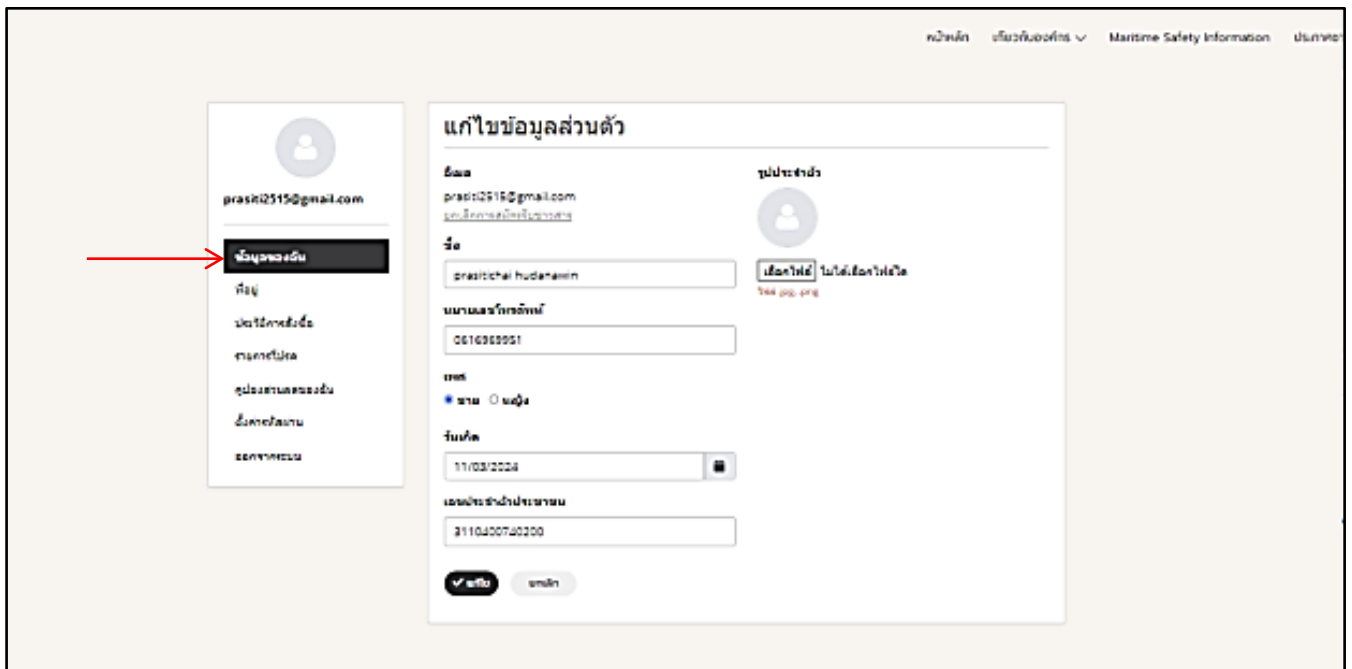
หน้าหลัก เกี่ยวกับองค์กร Maritime Safety Information ประกาศ

prasiti2515@gmail.com

ข้อมูลของฉัน
ที่อยู่
ประวัติการสั่งซื้อ
รายการโปรด
คูปองส่วนลดของฉัน
ตั้งค่ารหัสผ่าน
ออกจากระบบ

แก้ไขข้อมูลส่วนตัว

อีเมล
prasiti2515@gmail.com
ยกเลิกการสมัครรับข่าวสาร

ชื่อ
prasitchai hudanawin

หมายเลขโทรศัพท์
0616969951

เพศ
ชาย หญิง

วันเกิด
11/03/2024

เลขประจำตัวประชาชน
3110400740200

บันทึก ยกเลิก

รูปประจำตัว
เลือกไฟล์ ไม่ได้เลือกไฟล์ใด
ไฟล์ jpg, png